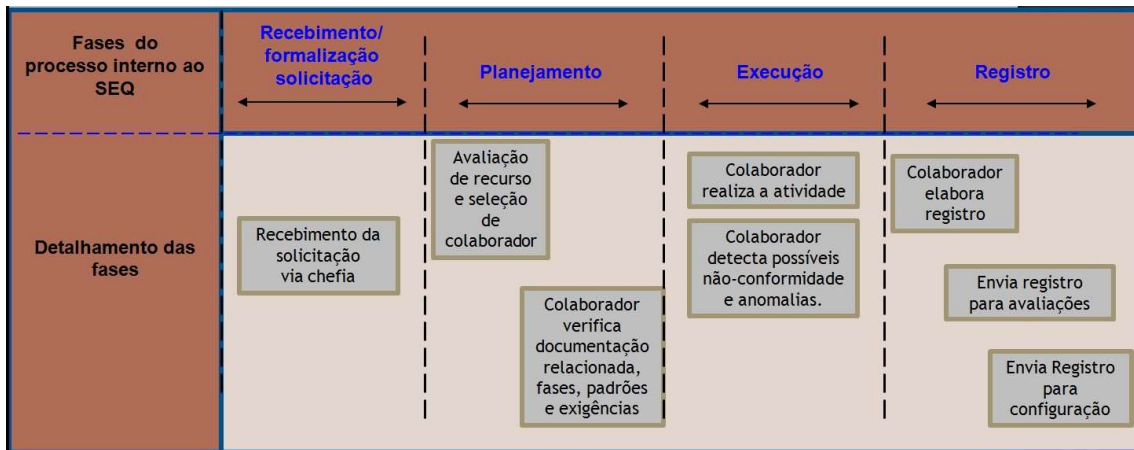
Fases do processo interno ao SEQ

Recebimento/ formalização solicitação

Planejamento

Execução

Registro

Detalhamento das fases

Recebimento da solicitação via chefia

Avaliação de recurso e seleção de colaborador

Colaborador verifica documentação relacionada, fases, padrões e exigências

Colaborador realiza a atividade

Colaborador detecta possíveis não-conformidade e anomalias.

Colaborador elabora registro

Envia registro para avaliações

Envia Registro para configuração